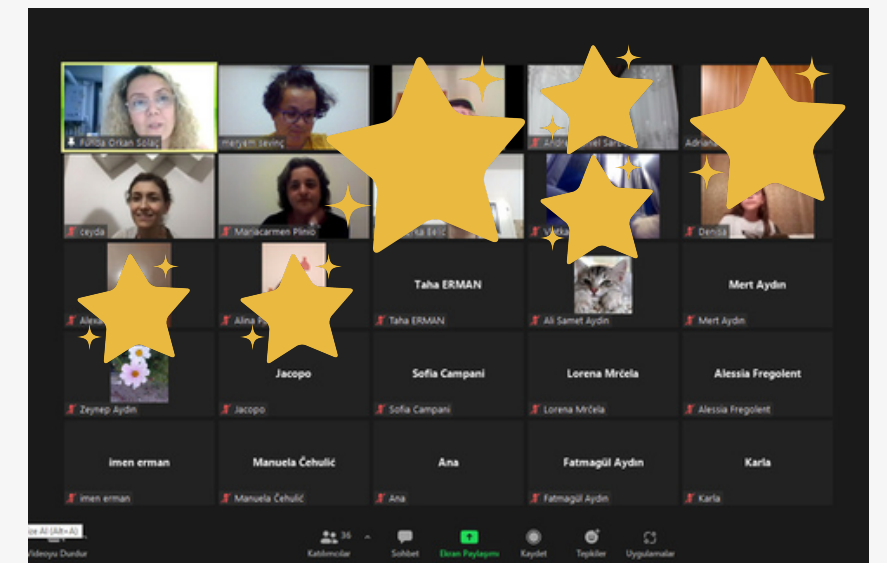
Funda Orkan Solaç

meryem sevinç

Andr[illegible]el Sarb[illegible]

Adrian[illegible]

ceyda

Mariacarmen Plinio

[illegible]ka Eelc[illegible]

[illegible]ka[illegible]

Denisa

Alex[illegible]

Alina F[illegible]

Taha ERMAN

Taha ERMAN

Ali Samet Aydın

Mert Aydın

Mert Aydın

Zeynep Aydın

Jacopo

Jacopo

Sofia Campani

Sofia Campani

Lorena Mrčela

Lorena Mrčela

Alessia Fregolent

Alessia Fregolent

imen erman

imen erman

Manuela Čehulić

Manuela Čehulić

Ana

Ana

Fatmagül Aydın

Fatmagül Aydın

Karla

Karla

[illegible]ize Al (Alt+A)

Videoyu Durdur

36

Katılımcılar

Sohbet

Ekran Paylaşımı

Kaydet

Tepkiler

Uygulamalar